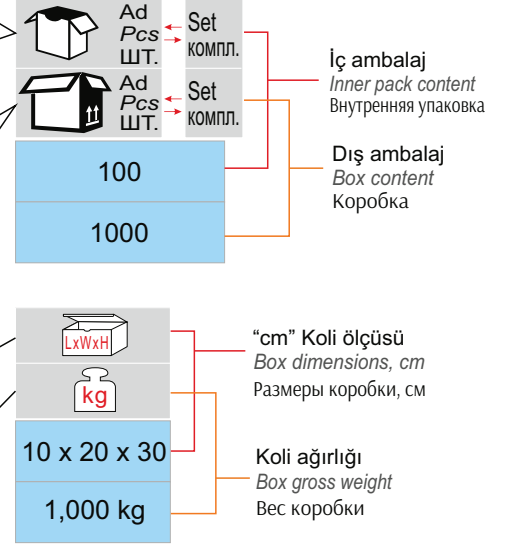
Ad
Pcs
ШТ.

Set
компл.

Ad
Pcs
ШТ.

Set
компл.

100

1000

İç ambalaj
Inner pack content
Внутренняя упаковка

Dış ambalaj
Box content
Коробка

LxWxH

kg

10 x 20 x 30

1,000 kg

"cm" Koli ölçüsü
Box dimensions, cm
Размеры коробки, см

Koli ağırlığı
Box gross weight
Вес коробки